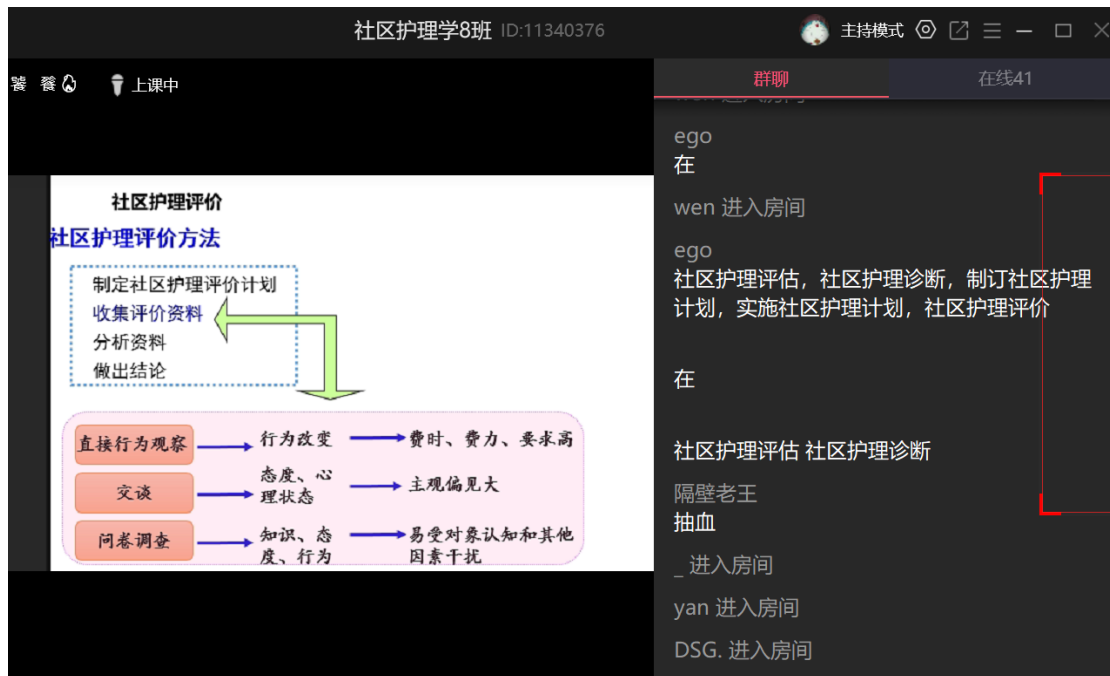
社区护理学8班 ID:11340376

主持模式

饕 餮

上课中

群聊

在线41

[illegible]

ego
在

wen 进入房间

ego
社区护理评估，社区护理诊断，制订社区护理计划，实施社区护理计划，社区护理评价

在

社区护理评估 社区护理诊断

隔壁老王
抽血

_ 进入房间

yan 进入房间

DSG. 进入房间

社区护理评价

社区护理评价方法

制定社区护理评价计划
收集评价资料
分析资料
做出结论

直接行为观察 → 行为改变 → 费时、费力、要求高

交谈 → 态度、心理状态 → 主观偏见大

问卷调查 → 知识、态度、行为 → 易受对象认知和其他因素干扰